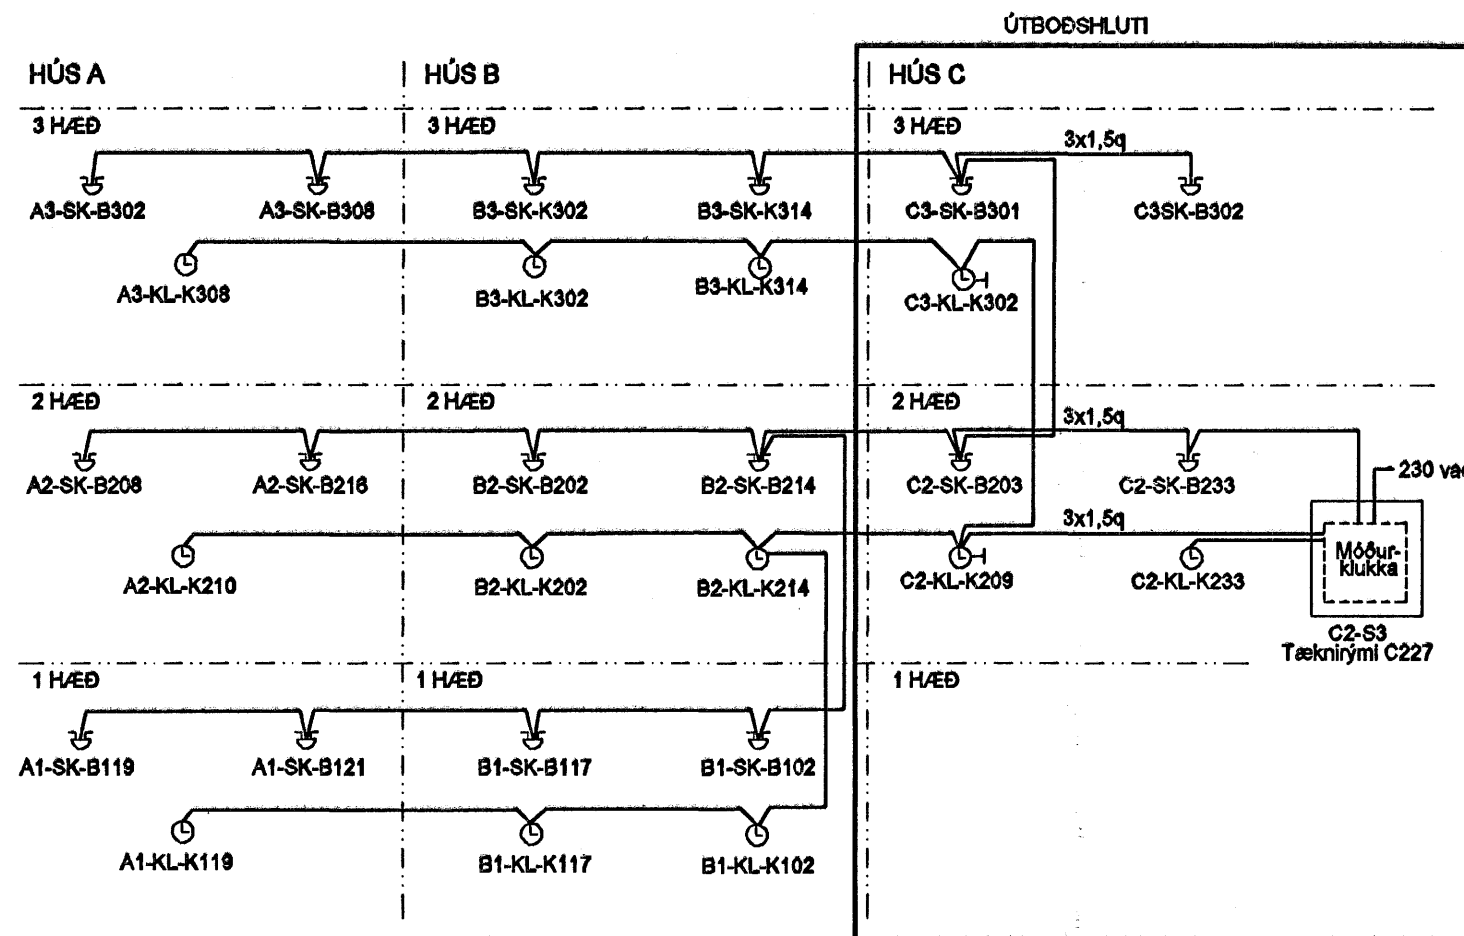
ÚTBOÐSHLUTI

HÚS A

HÚS B

HÚS C

3 HÆÐ

3 HÆÐ

3 HÆÐ

3x1,5q

A3-SK-B302

A3-SK-B308

B3-SK-K302

B3-SK-K314

C3-SK-B301

C3SK-B302

A3-KL-K308

B3-KL-K302

B3-KL-K314

C3-KL-K302

2 HÆÐ

2 HÆÐ

2 HÆÐ

3x1,5q

A2-SK-B208

A2-SK-B216

B2-SK-B202

B2-SK-B214

C2-SK-B203

C2-SK-B233

230 va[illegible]

3x1,5q

A2-KL-K210

B2-KL-K202

B2-KL-K214

C2-KL-K209

C2-KL-K233

Móður-klukka

C2-S3
Tæknirými C227

1 HÆÐ

1 HÆÐ

1 HÆÐ

A1-SK-B119

A1-SK-B121

B1-SK-B117

B1-SK-B102

A1-KL-K119

B1-KL-K117

B1-KL-K102